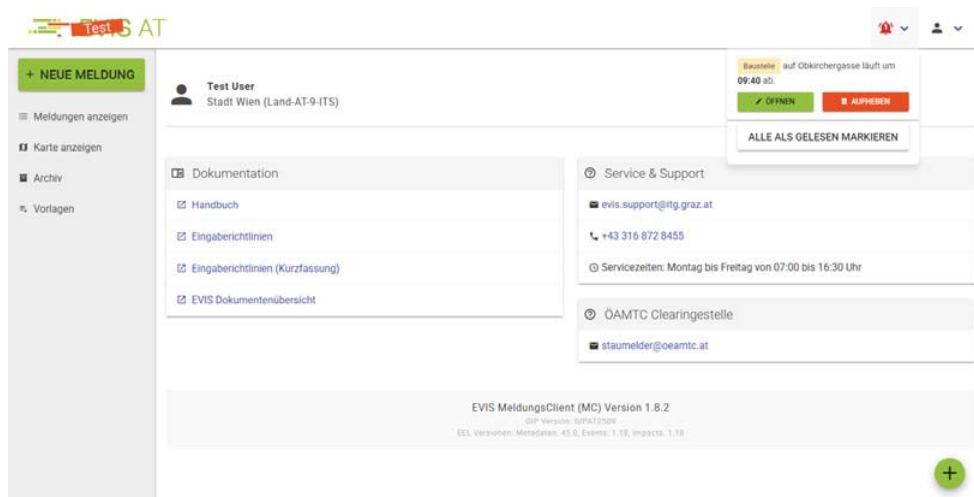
Test S AT

+ NEUE MELDUNG

≡ Meldungen anzeigen

Karte anzeigen

Archiv

Vorlagen

Test User
Stadt Wien (Land-AT-9-ITS)

Baustelle auf Obkirchergasse läuft um 09:40 ab.

✓ ÖFFNEN

AUFHEBEN

ALLE ALS GELESEN MARKIEREN

Dokumentation

Handbuch

Eingaberichtlinien

Eingaberichtlinien (Kurzfassung)

EVIS Dokumentenübersicht

Service & Support

evis.support@itg.graz.at

+43 316 872 8455

Servicezeiten: Montag bis Freitag von 07:00 bis 16:30 Uhr

ÖAMTC Clearingestelle

staumelder@oeamtc.at

EVIS MeldungsClient (MC) Version 1.8.2
GIP Version: GIPAT2509
EEL Versionen: Metadaten: 45.0, Events: 1.18, Impacts: 1.18

+